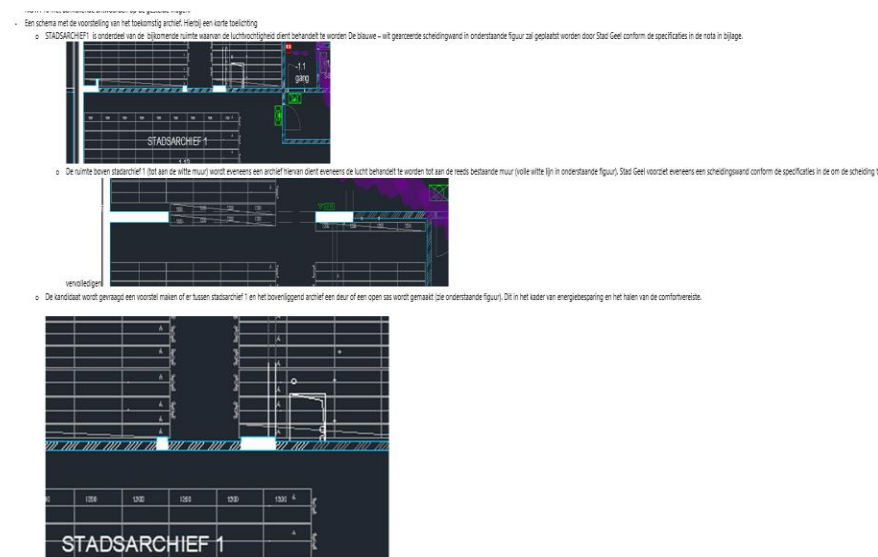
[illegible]

- Een schema met de voorstelling van het toekomstig archief. Hierbij een korte toelichting
 o STADSARCHIEF1 is onderdeel van de bijkomende ruimte waarvan de luchtvochtigheid dient behandelt te worden De blauwe – wit gearceerde scheidingswand in onderstaande figuur zal geplaatst worden door Stad Geel conform de specificaties in de nota in bijlage.

-1.1
gang

STADSARCHIEF 1

 o De ruimte boven stadarchief 1 (tot aan de witte muur) wordt eveneens een archief hiervan dient eveneens de lucht behandelt te worden tot aan de reeds bestaande muur (volle witte lijn in onderstaande figuur). Stad Geel voorziet eveneens een scheidingswand conform de specificaties in de om de scheiding t

vervolledigen

 o De kandidaat wordt gevraagd een voorstel maken of er tussen stadsarchief 1 en het bovenliggend archief een deur of een open sas wordt gemaakt (zie onderstaande figuur). Dit in het kader van energiebesparing en het halen van de comfortvereiste.

1200 1200 1200 1200 1200

STADSARCHIEF 1